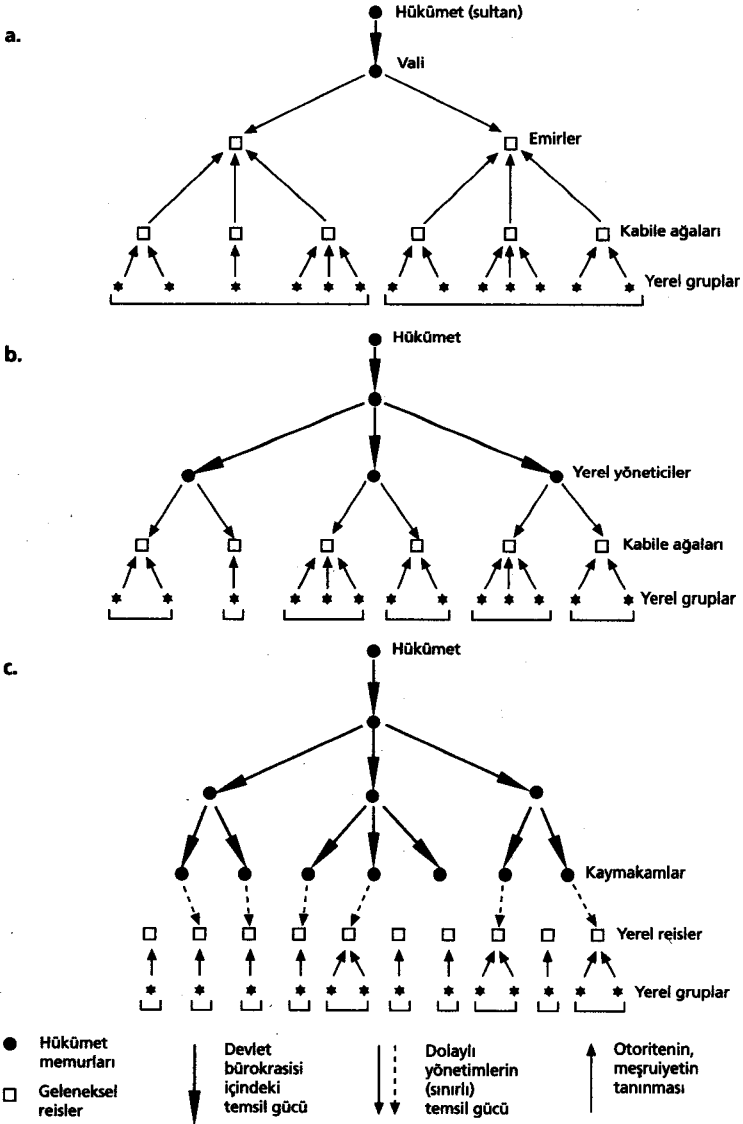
a.

Hükûmet (sultan)

Vali

Emirler

Kabile ağaları

Yerel gruplar

b.

Hükûmet

Yerel yöneticiler

Kabile ağaları

Yerel gruplar

c.

Hükûmet

Kaymakamlar

Yerel reisler

Yerel gruplar

Hükûmet memurları

Geleneksel reisler

Devlet bürokrasisi içindeki temsil gücü

Dolaylı yönetimlerin (sınırlı) temsil gücü

Otoritenin, meşruiyetin tanınması